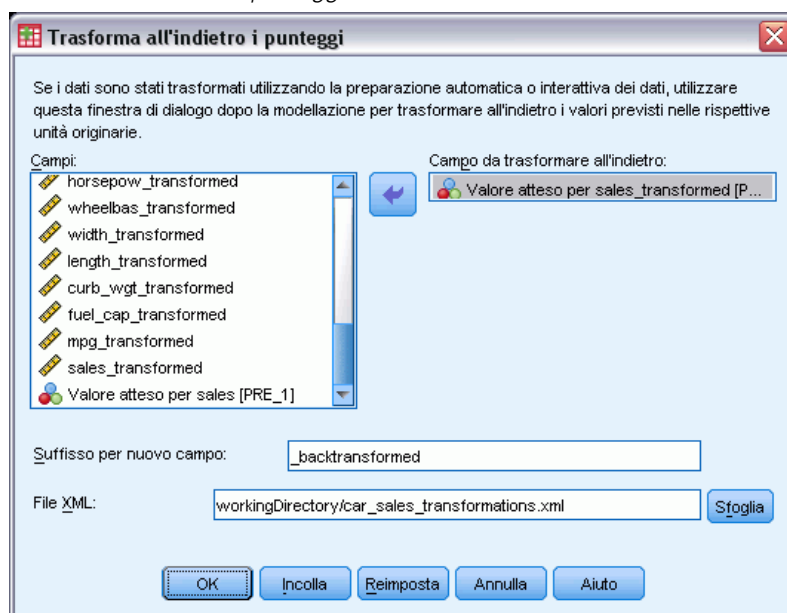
Trasforma all'indietro i punteggi

Se i dati sono stati trasformati utilizzando la preparazione automatica o interattiva dei dati, utilizzare questa finestra di dialogo dopo la modellazione per trasformare all'indietro i valori previsti nelle rispettive unità originarie.

Campi:
horsepow_transformed
wheelbas_transformed
width_transformed
length_transformed
curb_wgt_transformed
fuel_cap_transformed
mpg_transformed
sales_transformed
Valore atteso per sales [PRE_1]

Campo da trasformare all'indietro:
Valore atteso per sales_transformed [P...

Suffisso per nuovo campo: _backtransformed

File XML: workingDirectory/car_sales_transformations.xml Sfoglia

OK Incolla Reimposta Annulla Aiuto